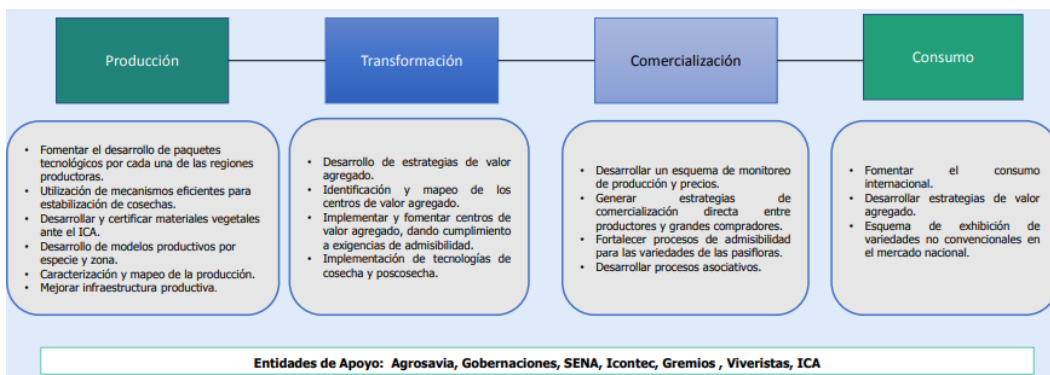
Producción

Transformación

Comercialización

Consumo

- Fomentar el desarrollo de paquetes tecnológicos por cada una de las regiones productoras.
- Utilización de mecanismos eficientes para estabilización de cosechas.
- Desarrollar y certificar materiales vegetales ante el ICA.
- Desarrollo de modelos productivos por especie y zona.
- Caracterización y mapeo de la producción.
- Mejorar infraestructura productiva.

- Desarrollo de estrategias de valor agregado.
- Identificación y mapeo de los centros de valor agregado.
- Implementar y fomentar centros de valor agregado, dando cumplimiento a exigencias de admisibilidad.
- Implementación de tecnologías de cosecha y poscosecha.

- Desarrollar un esquema de monitoreo de producción y precios.
- Generar estrategias de comercialización directa entre productores y grandes compradores.
- Fortalecer procesos de admisibilidad para las variedades de las pasifloras.
- Desarrollar procesos asociativos.

- Fomentar el consumo internacional.
- Desarrollar estrategias de valor agregado.
- Esquema de exhibición de variedades no convencionales en el mercado nacional.

Entidades de Apoyo: Agrosavia, Gobernaciones, SENA, Icontec, Gremios , Viveristas, ICA